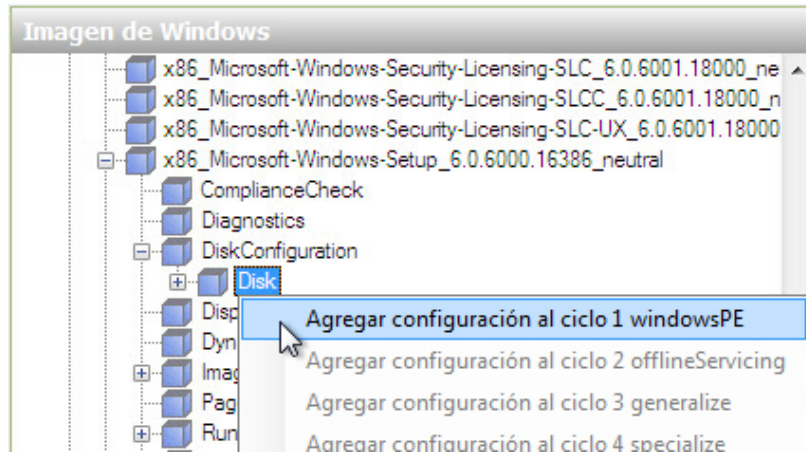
Imagen de Windows

x86_Microsoft-Windows-Security-Licensing-SLC_6.0.6001.18000_ne
x86_Microsoft-Windows-Security-Licensing-SLCC_6.0.6001.18000_n
x86_Microsoft-Windows-Security-Licensing-SLC-UX_6.0.6001.18000
x86_Microsoft-Windows-Setup_6.0.6000.16386_neutral
ComplianceCheck
Diagnostics
DiskConfiguration
Disk
Disp
Dyn
Imag
Pag
Run

Agregar configuración al ciclo 1 windowsPE
Agregar configuración al ciclo 2 offlineServicing
Agregar configuración al ciclo 3 generalize
Agregar configuración al ciclo 4 specialize